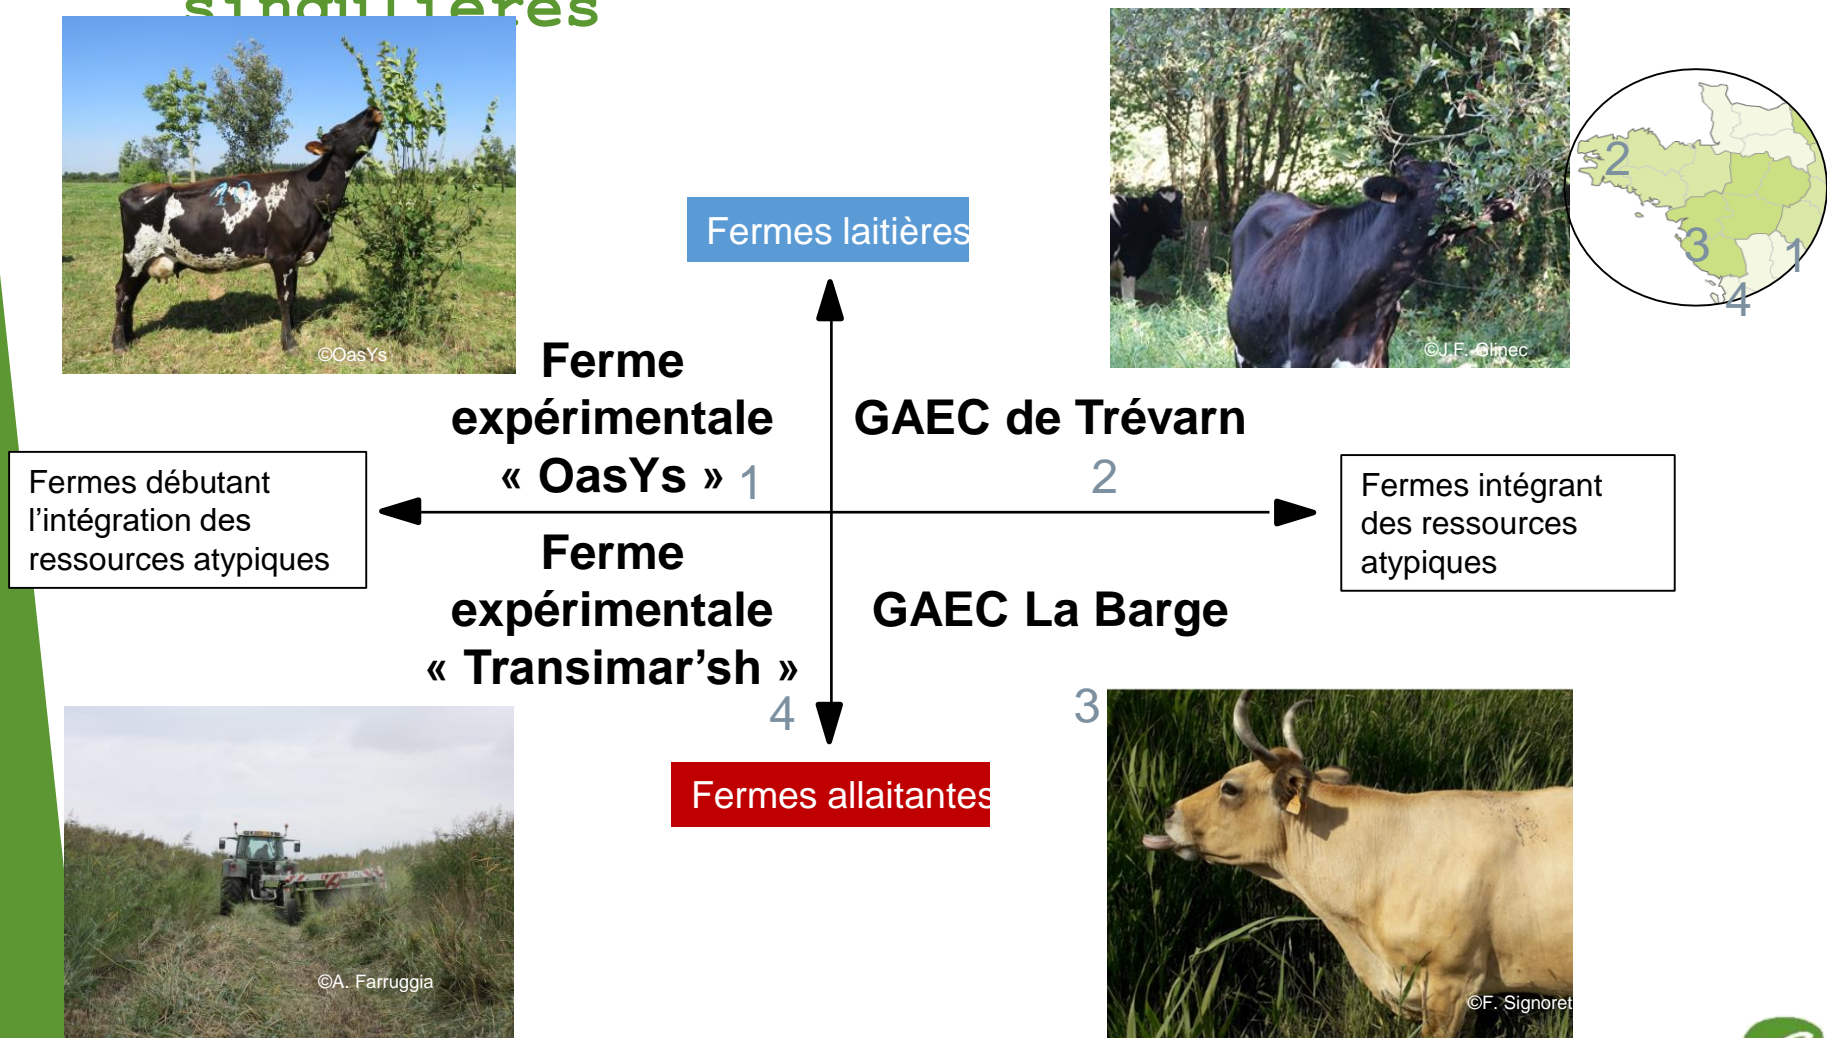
singulières

©OasYs

Fermes laitières

©J.F. Glinec

2
3
1
4

Ferme expérimentale « OasYs » 1

GAEC de Trévarn
2

Fermes débutant l'intégration des ressources atypiques

Fermes intégrant des ressources atypiques

Ferme expérimentale « Transimar'sh »
4

GAEC La Barge

3

Fermes allaitantes

©A. Farruggia

©F. Signoret